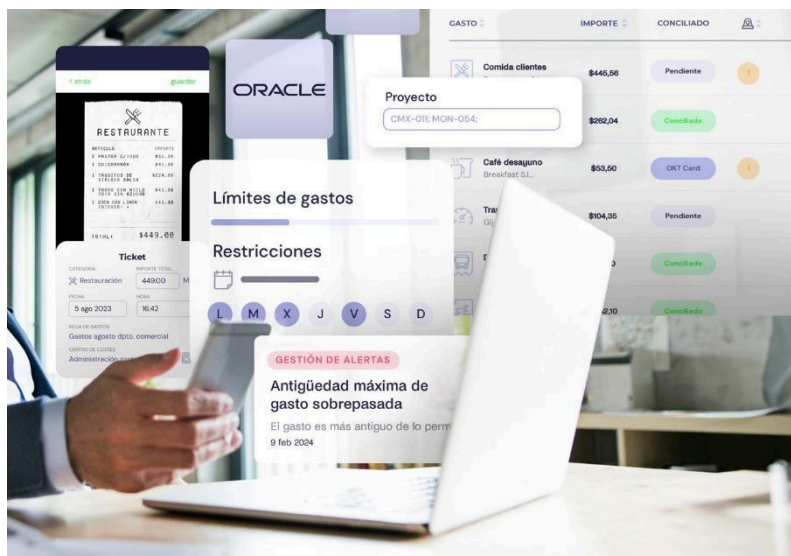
< atrás guardar

RESTAURANTE

ARTICULO IMPORTE
TOTAL $449.00

Ticket
CATEGORÍA IMPORTE TOTAL
Restauración 44900
FECHA HORA
5 ago 2023 16:42
HOJA DE GASTOS
Gastos agosto dpto. comercial
CENTRO DE COSTES
Administración

ORACLE

Proyecto
CMX-011; MON-054;

GASTO IMPORTE CONCILIADO
Comida clientes $445,56 Pendiente
$262,04 Conciliado
Café desayuno Breakfast S.L. $53,50 OKT Card
$104,35 Pendiente
Conciliado

Límites de gastos

Restricciones

L M X J V S D

GESTIÓN DE ALERTAS
Antigüedad máxima de gasto sobrepasada
El gasto es más antiguo de lo perm
9 feb 2024